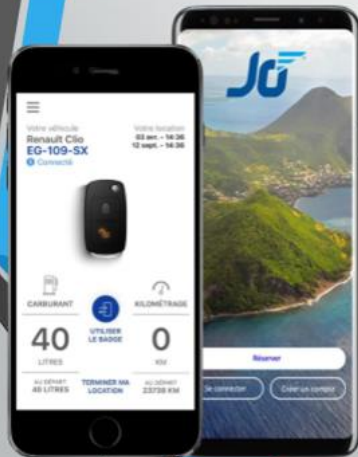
Votre véhicule
Renault Clio
EG-109-SX
Connecté

Votre location
03 sept. - 14:36
12 sept. - 14:36

CARBURANT
40
LITRES
AU DÉPART
40 LITRES

UTILISER LE BADGE

TERMINER MA LOCATION

KILOMÉTRAGE
0
KM
AU DÉPART
23736 KM

JO

Réserver
Se connecter
Créer un compte